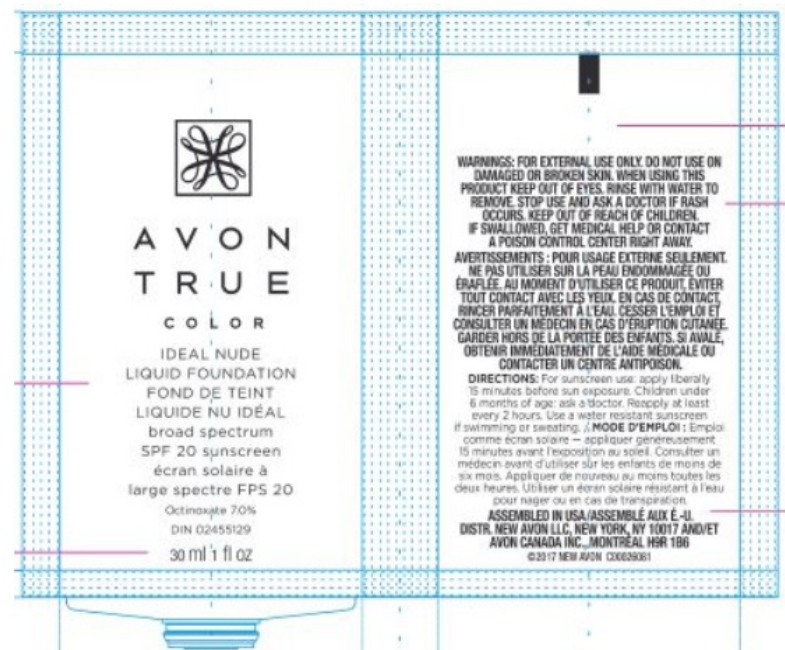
AVON
TRUE
COLOR

IDEAL NUDE
LIQUID FOUNDATION
FOND DE TEINT
LIQUIDE NU IDÉAL
broad spectrum
SPF 20 sunscreen
écran solaire à
large spectre FPS 20
Octinoxate 7.0%
DIN 02455129
30 ml 1 fl oz

WARNINGS: FOR EXTERNAL USE ONLY. DO NOT USE ON DAMAGED OR BROKEN SKIN. WHEN USING THIS PRODUCT KEEP OUT OF EYES. RINSE WITH WATER TO REMOVE. STOP USE AND ASK A DOCTOR IF RASH OCCURS. KEEP OUT OF REACH OF CHILDREN. IF SWALLOWED, GET MEDICAL HELP OR CONTACT A POISON CONTROL CENTER RIGHT AWAY.

AVERTISSEMENTS : POUR USAGE EXTERNE SEULEMENT. NE PAS UTILISER SUR LA PEAU ENDOMMAGÉE OU ÉRAFLÉE. AU MOMENT D'UTILISER CE PRODUIT, ÉVITER TOUT CONTACT AVEC LES YEUX. EN CAS DE CONTACT, RINCER PARFAITEMENT À L'EAU. CESSER L'EMPLOI ET CONSULTER UN MÉDECIN EN CAS D'ÉRUPTION CUTANÉE. GARDER HORS DE LA PORTÉE DES ENFANTS. SI AVALÉ, OBTENIR IMMÉDIATEMENT DE L'AIDE MÉDICALE OU CONTACTER UN CENTRE ANTIPOISON.

DIRECTIONS: For sunscreen use: apply liberally 15 minutes before sun exposure. Children under 6 months of age: ask a doctor. Reapply at least every 2 hours. Use a water resistant sunscreen if swimming or sweating. / MODE D'EMPLOI : Emploi comme écran solaire — appliquer généreusement 15 minutes avant l'exposition au soleil. Consulter un médecin avant d'utiliser sur les enfants de moins de six mois. Appliquer de nouveau au moins toutes les deux heures. Utiliser un écran solaire résistant à l'eau pour nager ou en cas de transpiration.

ASSEMBLED IN USA/ASSEMBLÉ AUX É.-U.
DISTR. NEW AVON LLC, NEW YORK, NY 10017 AND/ET AVON CANADA INC., MONTRÉAL H9R 1B6
©2017 NEW AVON C00029081